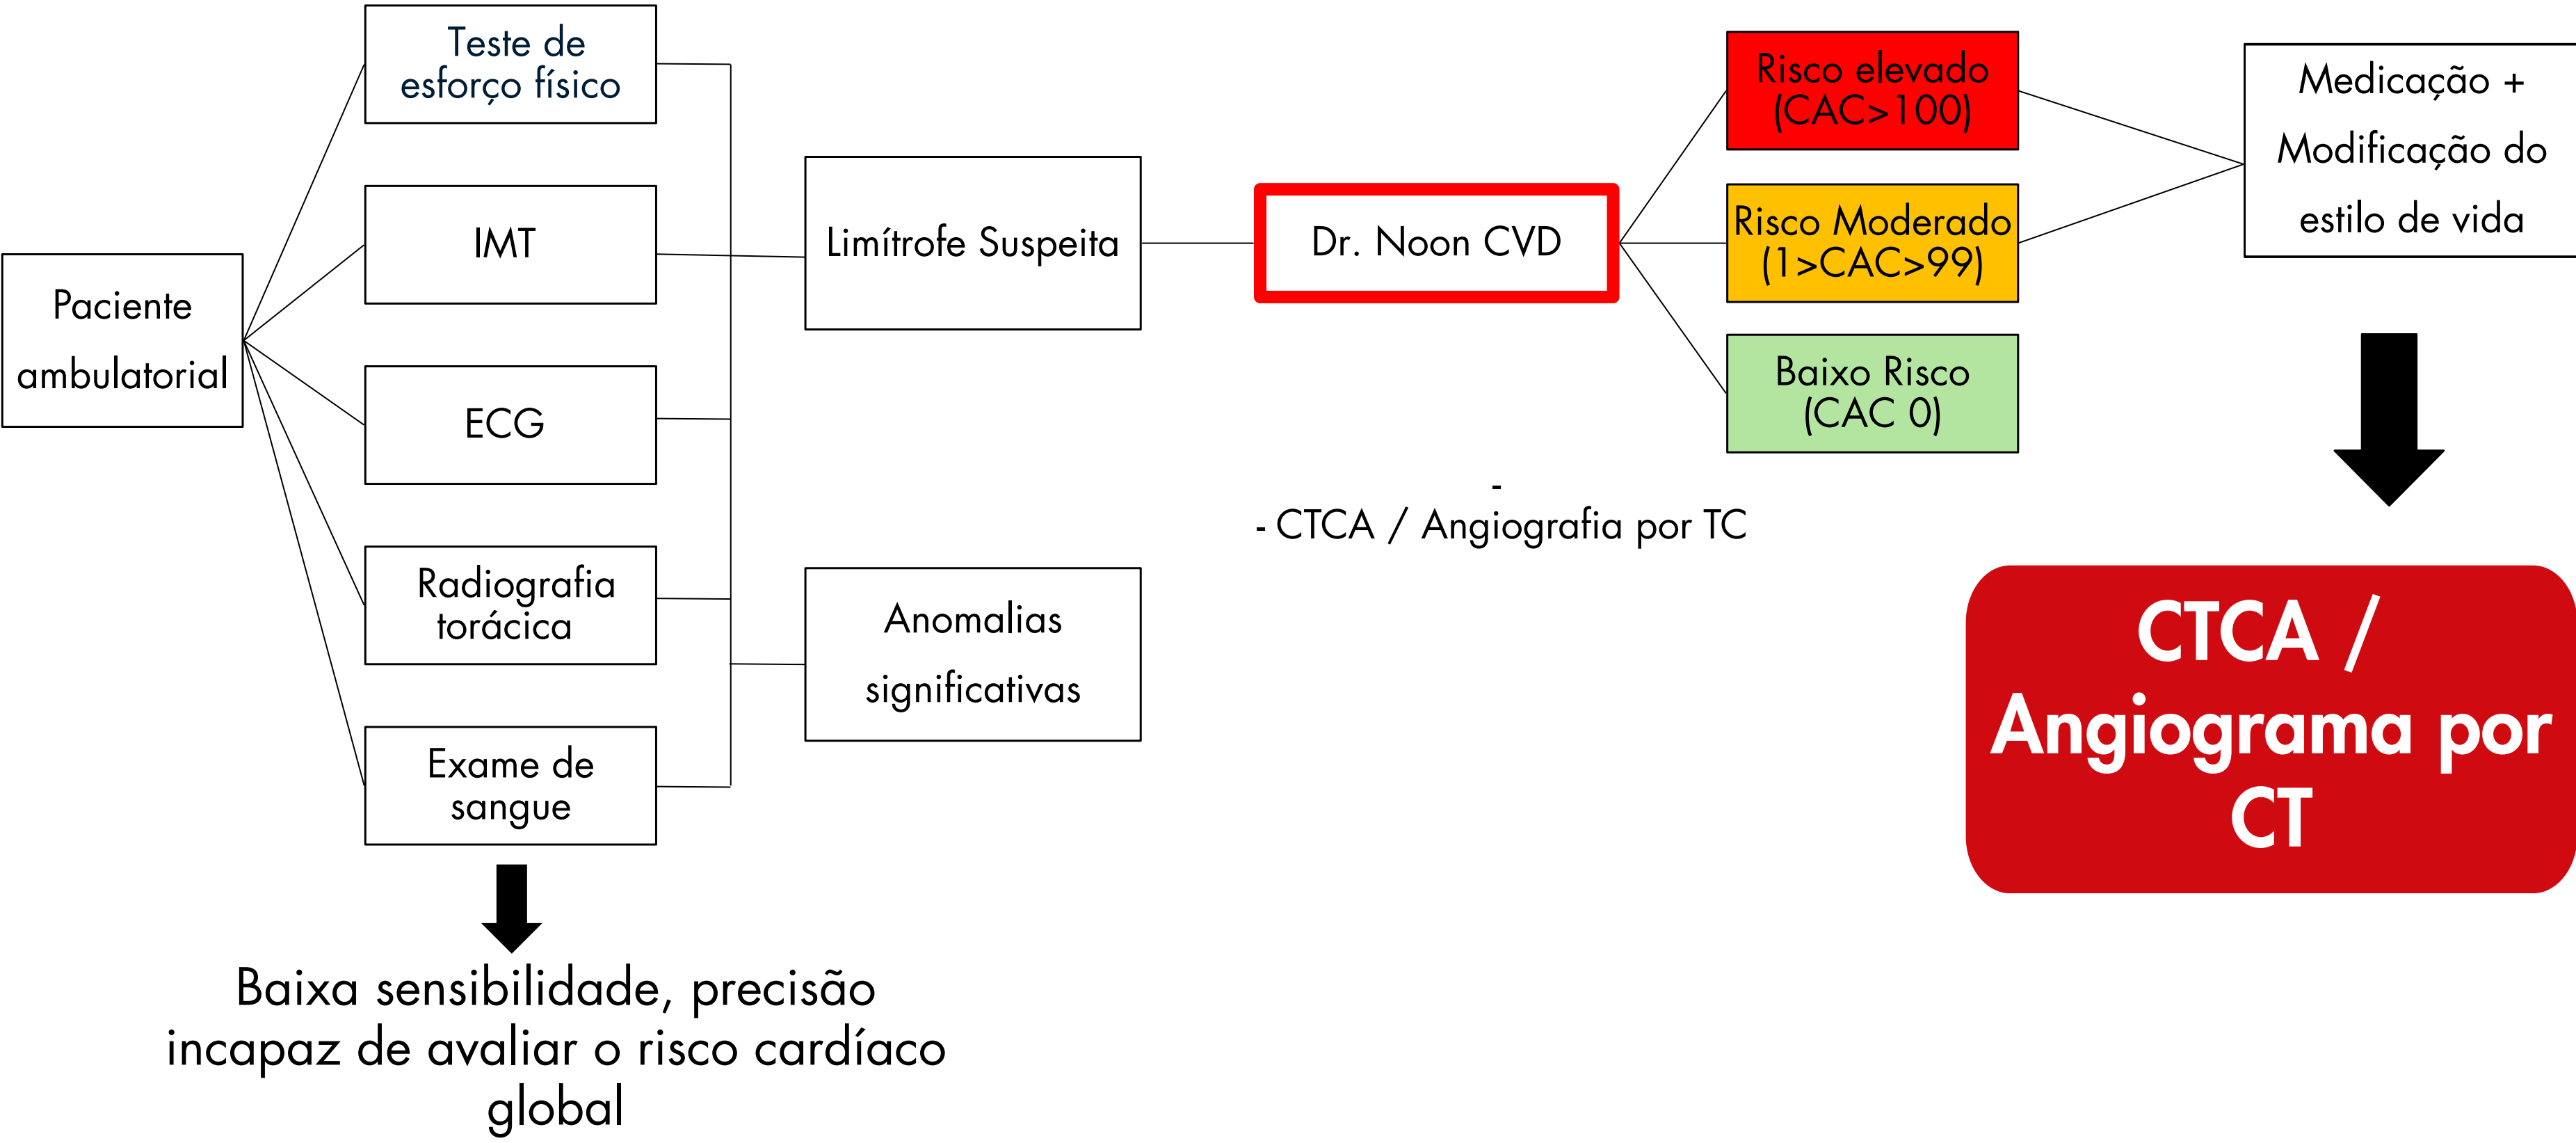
Paciente ambulatorial

Teste de esforço físico

IMT

ECG

Radiografia torácica

Exame de sangue

Baixa sensibilidade, precisão incapaz de avaliar o risco cardíaco global

Limítrofe Suspeita

Anomalias significativas

Dr. Noon CVD

-
- CTCA / Angiografia por TC

Risco elevado (CAC>100)

Risco Moderado (1>CAC>99)

Baixo Risco (CAC 0)

Medicação + Modificação do estilo de vida

CTCA / Angiograma por CT